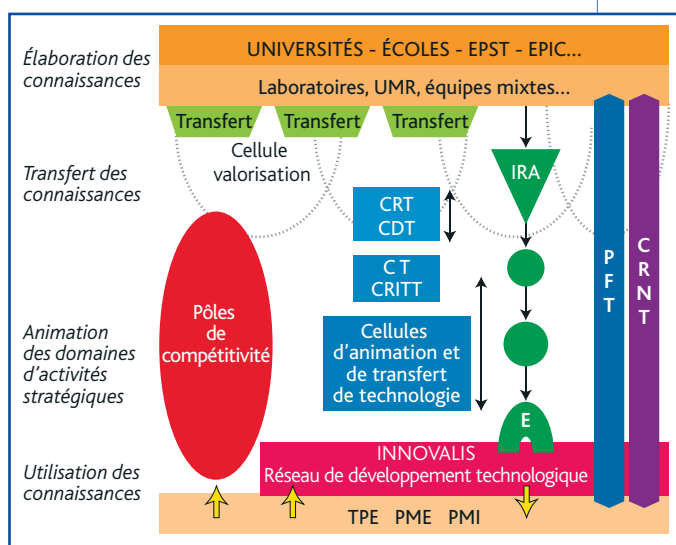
Élaboration des connaissances

UNIVERSITÉS - ÉCOLES - EPST - EPIC...

Laboratoires, UMR, équipes mixtes...

Transfert

Transfert

Transfert

Cellule valorisation

Transfert des connaissances

IRA

CRT
CDT

C T
CRITT

Pôles de compétitivité

Cellules d'animation et de transfert de technologie

Animation des domaines d'activités stratégiques

E

PFT

CRNT

INNOVALIS
Réseau de développement technologique

Utilisation des connaissances

TPE PME PMI